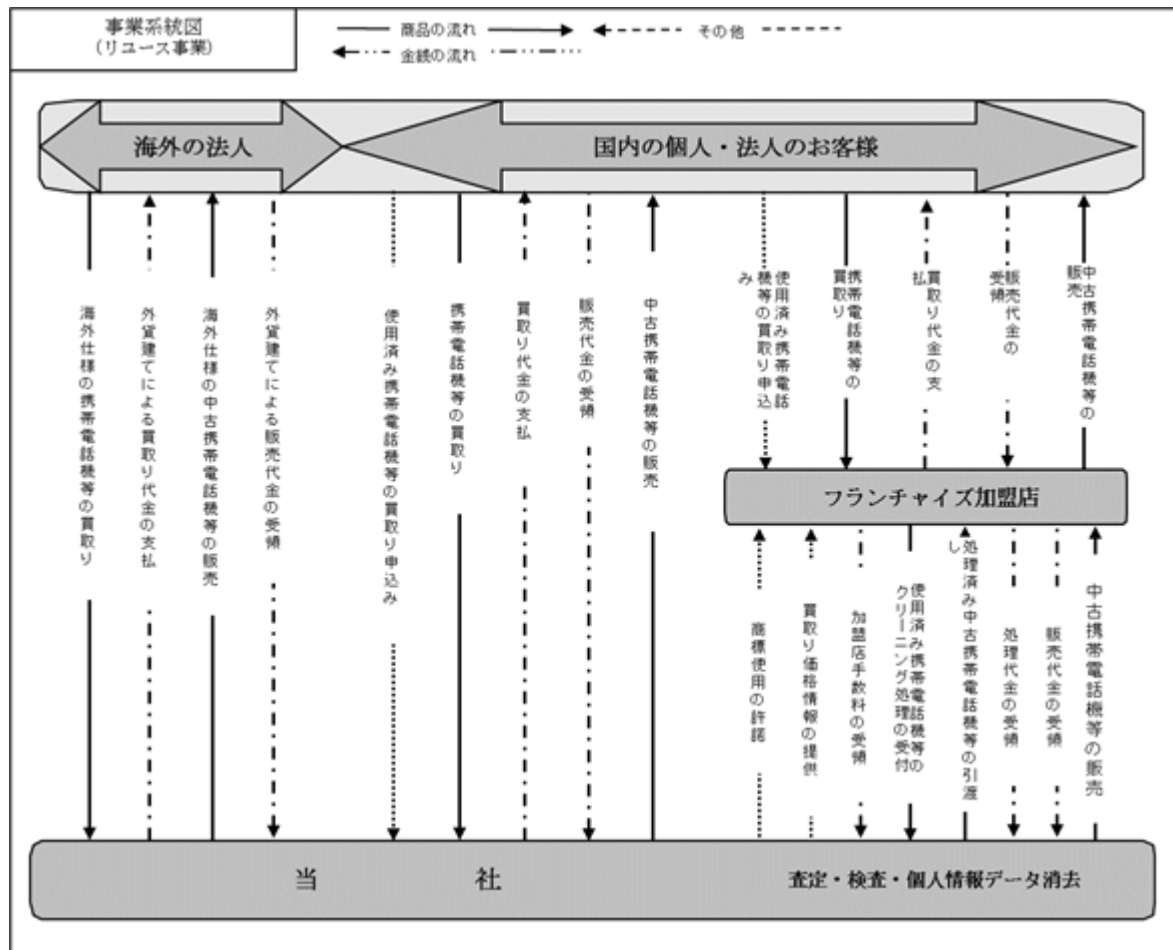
事業系統図
（リユース事業）

商品の流れ
金銭の流れ
その他

海外の法人

国内の個人・法人のお客様

海外仕様の携帯電話機等の買取り

外貨建てによる買取り代金の支払

海外仕様の中古携帯電話機等の販売

外貨建てによる販売代金の受領

使用済み携帯電話機等の買取り申込み

携帯電話機等の買取り

買取り代金の支払

販売代金の受領

中古携帯電話機等の販売

使用済み携帯電話機等の買取り申込み

携帯電話機等の買取り

買取り代金の支払

販売代金の受領

中古携帯電話機等の販売

フランチャイズ加盟店

商標使用の許諾

買取り価格情報の提供

加盟店手数料の受領

使用済み携帯電話機等のクリーニング処理の受付

処理済み中古携帯電話機等の引渡し

処理代金の受領

販売代金の受領

中古携帯電話機等の販売

当　　　社

査定・検査・個人情報データ消去